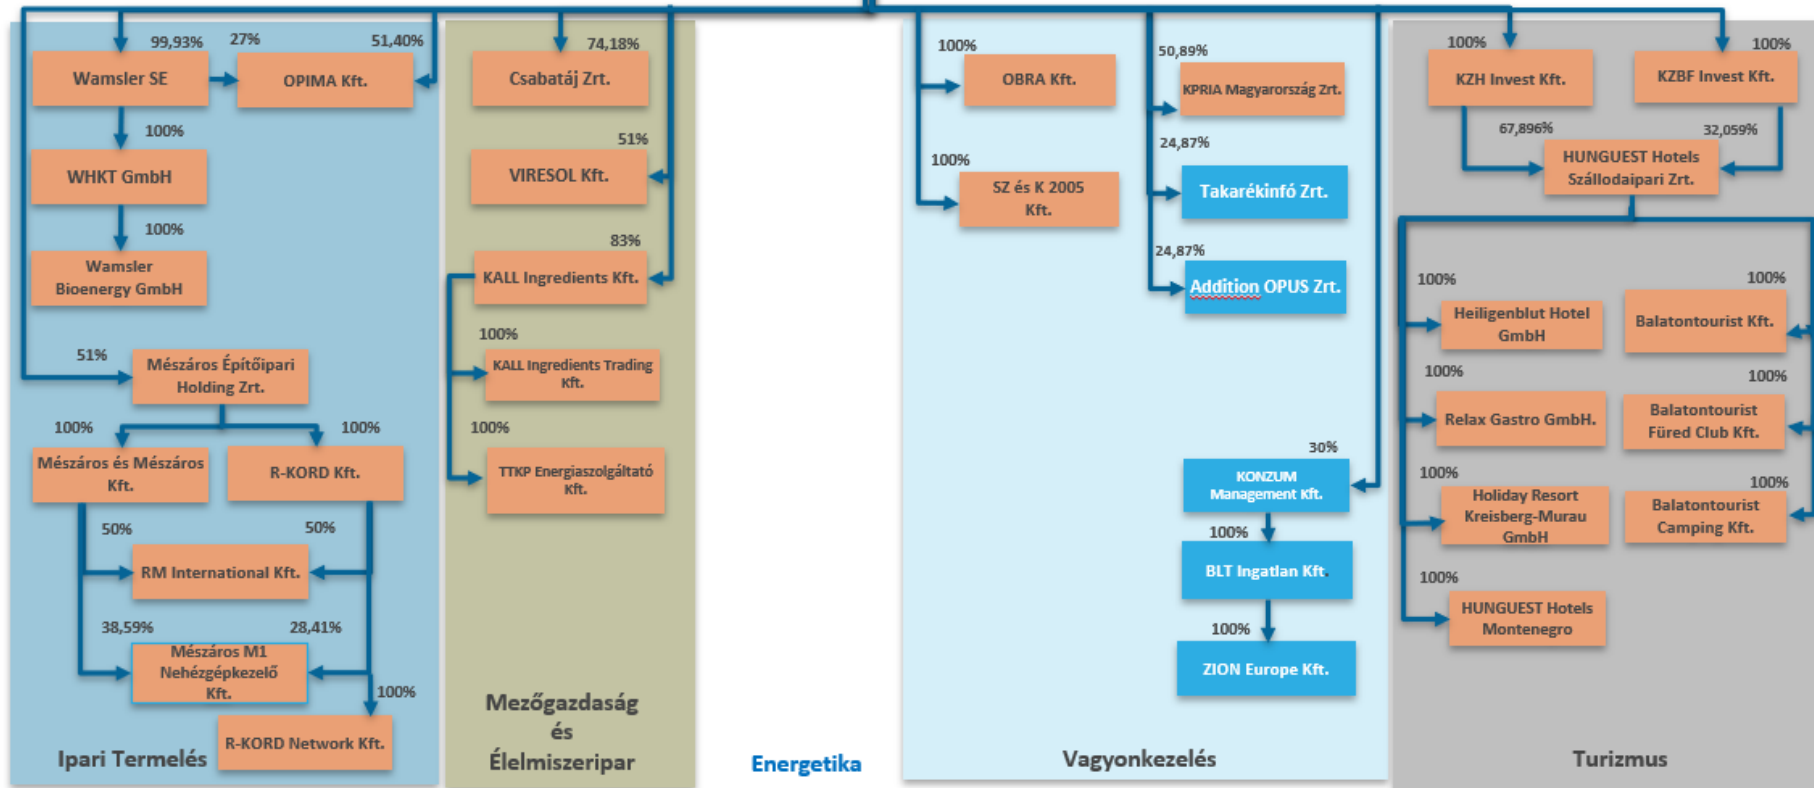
99,93%
27%
51,40%
Wamsler SE
OPIMA Kft.
100%
WHKT GmbH
100%
Wamsler Bioenergy GmbH
51%
Mészáros Építőipari Holding Zrt.
100%
100%
Mészáros és Mészáros Kft.
R-KORD Kft.
50%
50%
RM International Kft.
38,59%
28,41%
Mészáros M1 Nehézgépkezelő Kft.
100%
R-KORD Network Kft.
Ipari Termelés

74,18%
Csabatáj Zrt.
51%
VIRESOL Kft.
83%
KALL Ingredients Kft.
100%
KALL Ingredients Trading Kft.
100%
TTKP Energiaszolgáltató Kft.
Mezőgazdaság és Élelmiszeripar

Energetika

100%
OBRA Kft.
100%
SZ és K 2005 Kft.
50,89%
KPRIA Magyarország Zrt.
24,87%
Takarékinfó Zrt.
24,87%
Addition OPUS Zrt.
30%
KONZUM Management Kft.
100%
BLT Ingatlan Kft.
100%
ZION Europe Kft.
Vagyonkezelés

100%
KZH Invest Kft.
100%
KZBF Invest Kft.
67,896%
32,059%
HUNGUEST Hotels Szállodaipari Zrt.
100%
Heiligenblut Hotel GmbH
100%
Balatontourist Kft.
100%
Relax Gastro GmbH.
100%
Balatontourist Füred Club Kft.
100%
Holiday Resort Kreisberg-Murau GmbH
100%
Balatontourist Camping Kft.
100%
HUNGUEST Hotels Montenegro
Turizmus